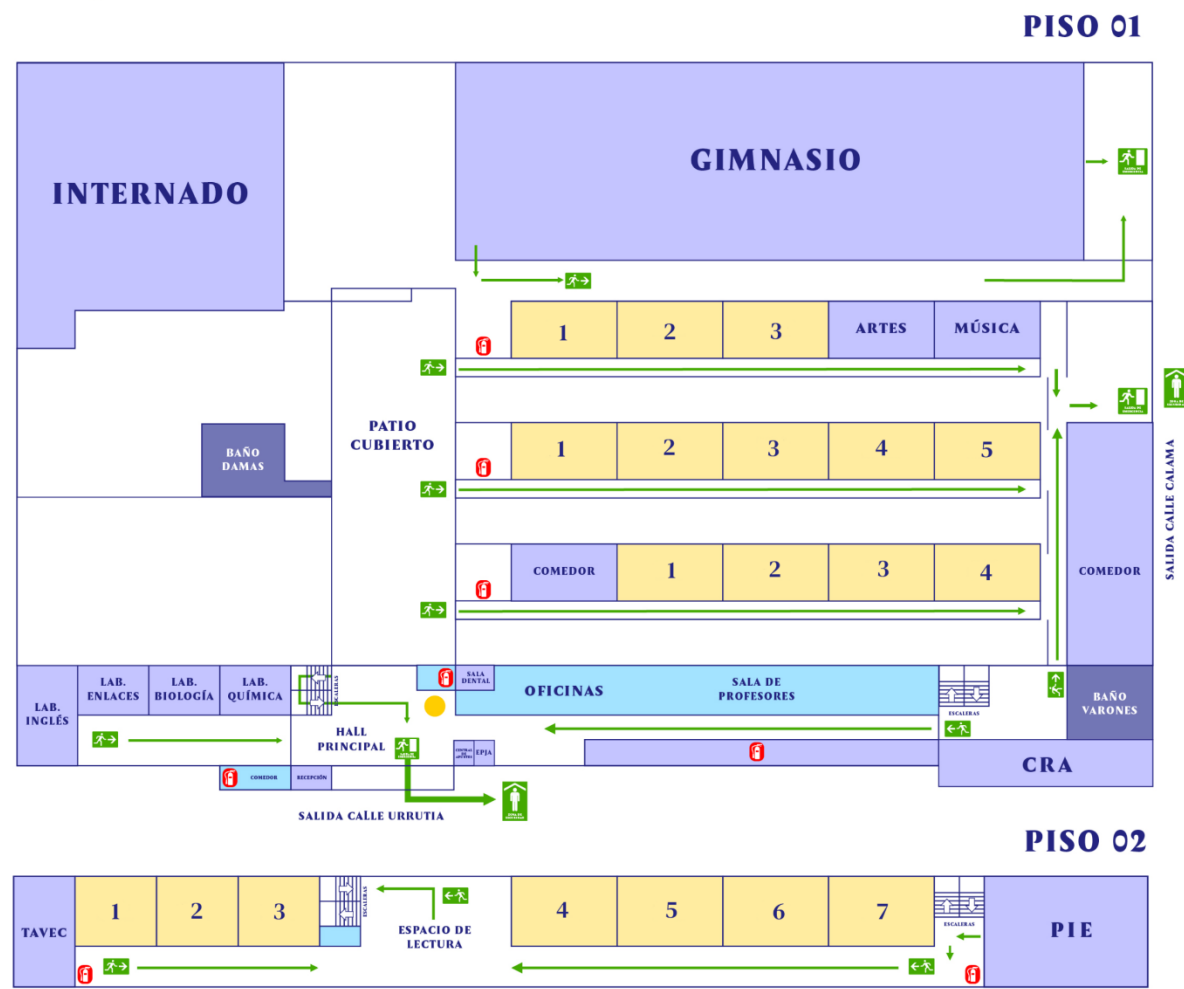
PISO 01

INTERNADO

GIMNASIO

1
2
3
ARTES
MÚSICA

PATIO CUBIERTO

BAÑO DAMAS

1
2
3
4
5

COMEDOR
1
2
3
4

COMEDOR

SALIDA CALLE CALAMA

LAB. INGLÉS
LAB. ENLACES
LAB. BIOLOGÍA
LAB. QUÍMICA
ESCALERAS
SALA DENTAL
OFICINAS
SALA DE PROFESORES
ESCALERAS
BAÑO VARONES

HALL PRINCIPAL
EPJA
COMEDOR
RECEPCIÓN
CRA

SALIDA CALLE URRUTIA

PISO 02

TAVEC
1
2
3
ESCALERAS
ESPACIO DE LECTURA
4
5
6
7
ESCALERAS
PIE